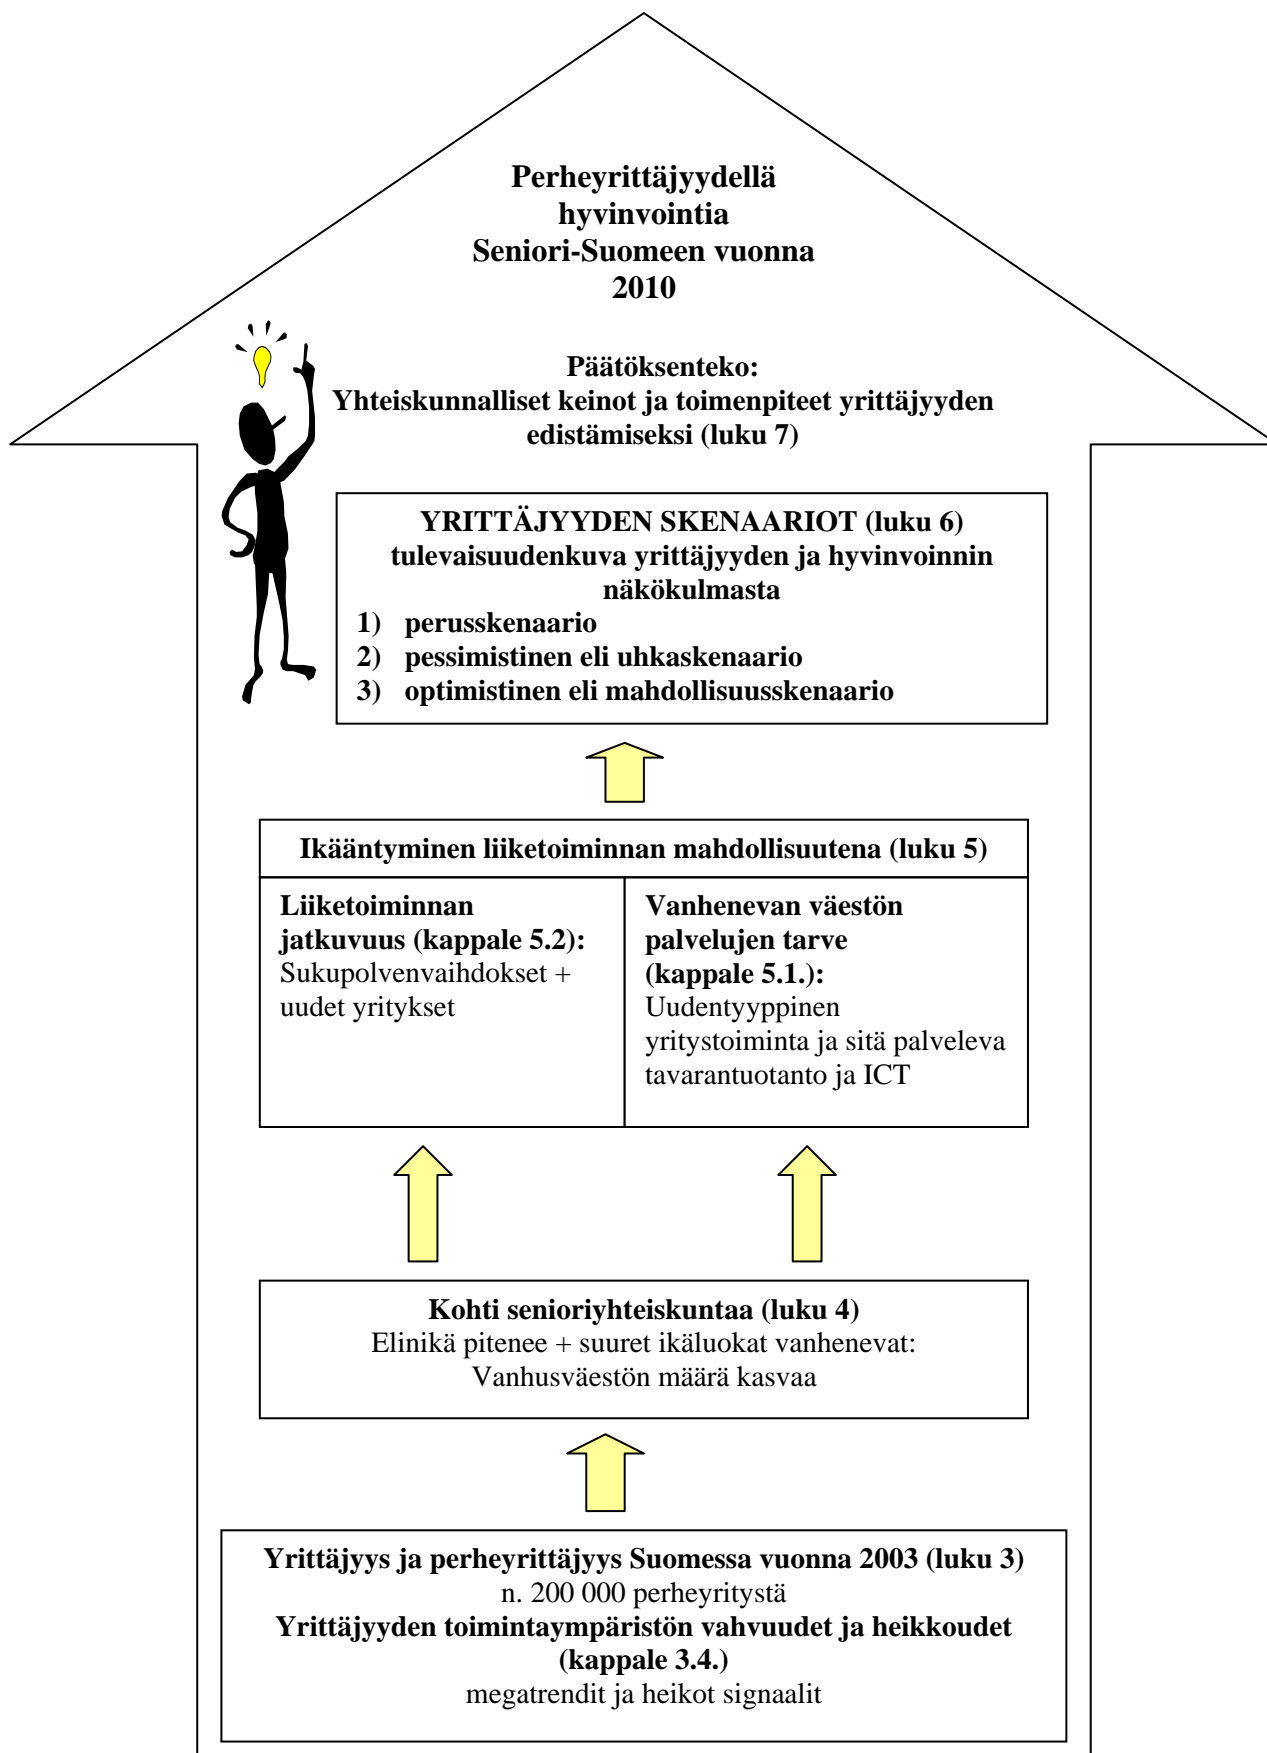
Perheyrittäjyydellä hyvinvointia Seniori-Suomeen vuonna 2010

Päätöksenteko:
Yhteiskunnalliset keinot ja toimenpiteet yrittäjyyden edistämiseksi (luku 7)

YRITTÄJYYDEN SKENAARIOT (luku 6)
tulevaisuudenkuva yrittäjyyden ja hyvinvoinnin näkökulmasta
1) perusskenaario
2) pessimistinen eli uhkaskenaario
3) optimistinen eli mahdollisuusskenaario

Ikääntyminen liiketoiminnan mahdollisuutena (luku 5)

| Liiketoiminnan jatkuvuus (kappale 5.2): Sukupolvenvaihdokset + uudet yritykset | Vanhenevan väestön palvelujen tarve (kappale 5.1.): Uudentyyppinen yritystoiminta ja sitä palveleva tavarantuotanto ja ICT |
|---|---|

Kohti senioriyhteiskuntaa (luku 4)
Elinikä pitenee + suuret ikäluokat vanhenevat:
Vanhusväestön määrä kasvaa

Yrittäjyys ja perheyrittäjyys Suomessa vuonna 2003 (luku 3)
n. 200 000 perheyritystä
Yrittäjyyden toimintaympäristön vahvuudet ja heikkoudet (kappale 3.4.)
megatrendit ja heikot signaalit